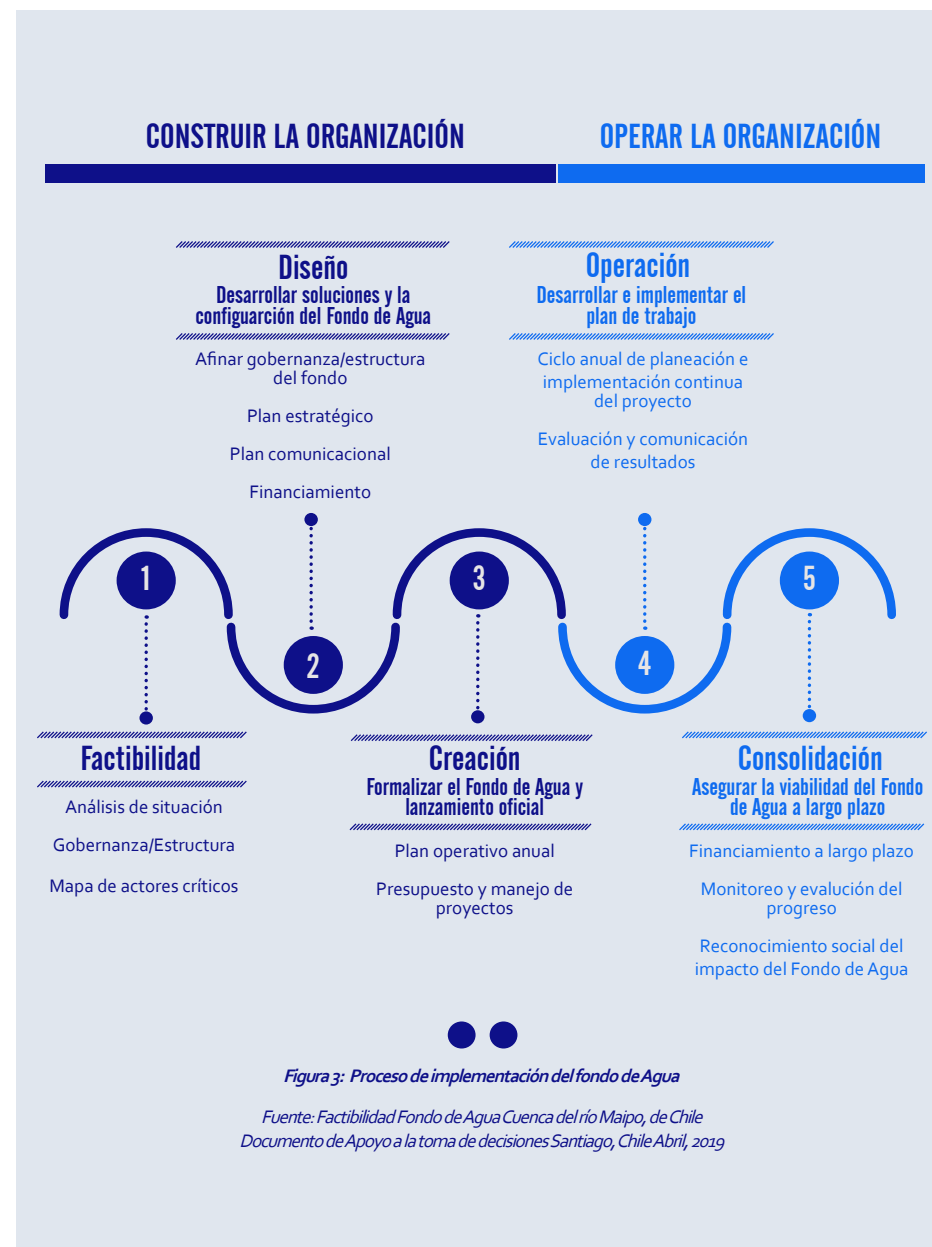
CONSTRUIR LA ORGANIZACIÓN

OPERAR LA ORGANIZACIÓN

Diseño
Desarrollar soluciones y la configuarción del Fondo de Agua

Afinar gobernanza/estructura del fondo

Plan estratégico

Plan comunicacional

Financiamiento

Operación
Desarrollar e implementar el plan de trabajo

Ciclo anual de planeación e implementación continua del proyecto

Evaluación y comunicación de resultados

1

2

3

4

5

Factibilidad

Análisis de situación

Gobernanza/Estructura

Mapa de actores críticos

Creación
Formalizar el Fondo de Agua y lanzamiento oficial

Plan operativo anual

Presupuesto y manejo de proyectos

Consolidación
Asegurar la viabilidad del Fondo de Agua a largo plazo

Financiamiento a largo plazo

Monitoreo y evalución del progreso

Reconocimiento social del impacto del Fondo de Agua

Figura 3: Proceso de implementación del fondo de Agua

Fuente: Factibilidad Fondo de Agua Cuenca del río Maipo, de Chile
Documento de Apoyo a la toma de decisiones Santiago, Chile Abril, 2019